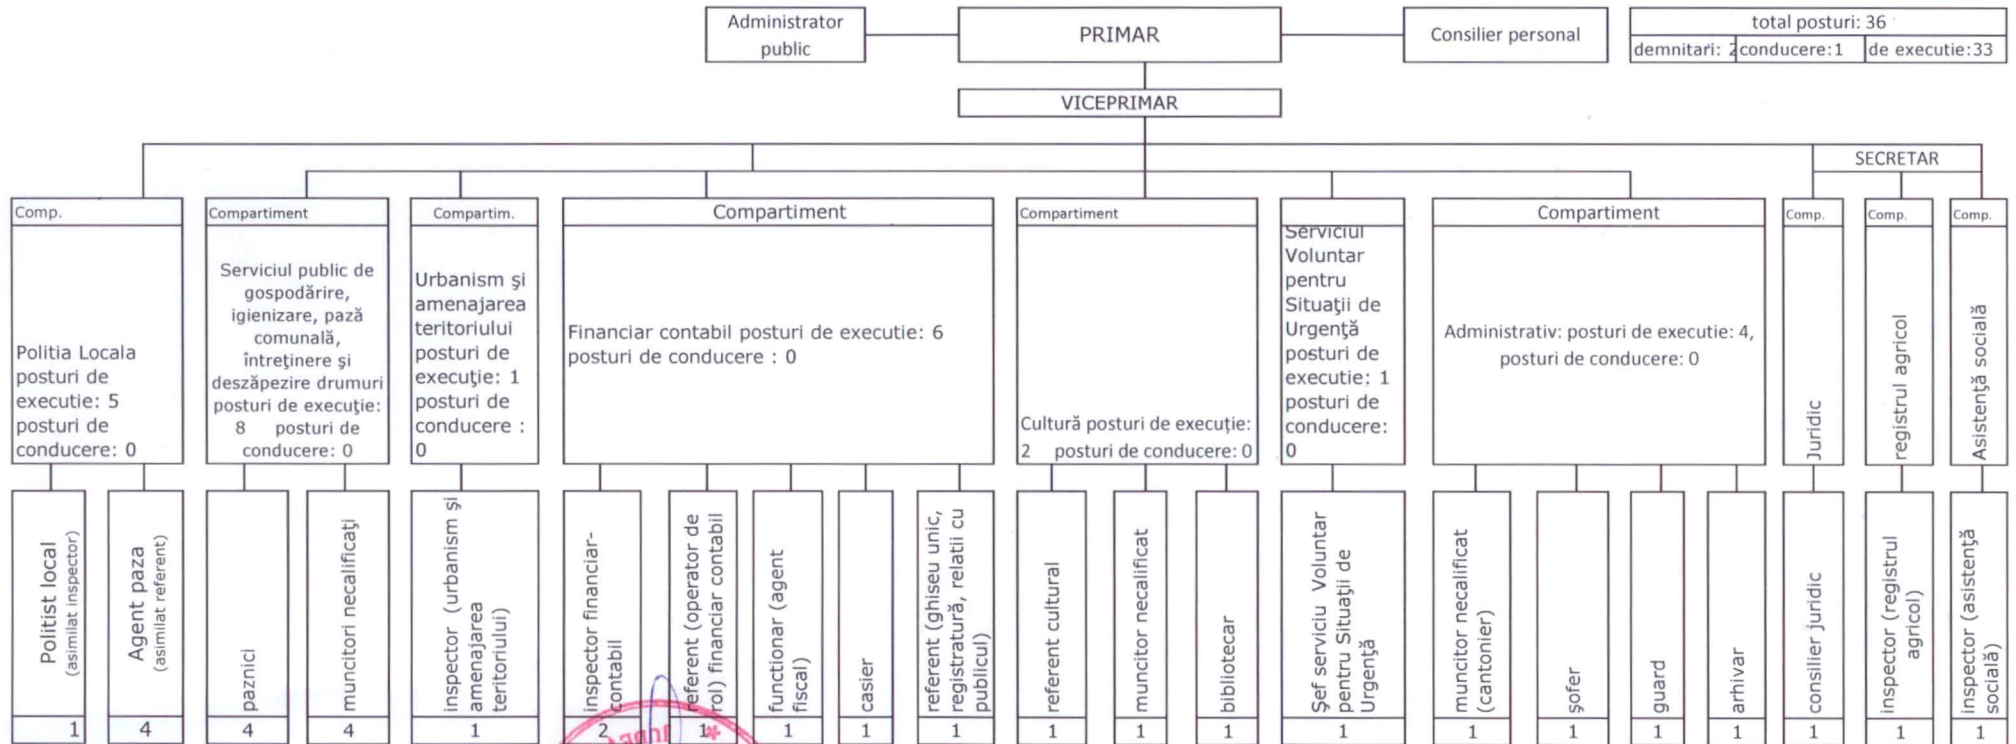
Administrator public

PRIMAR

Consilier personal

| total posturi: 36 | | |
|---|---|---|
| demnitari: 2 | conducere: 1 | de executie: 33 |

VICEPRIMAR

SECRETAR

Comp.
Politia Locala posturi de executie: 5 posturi de conducere: 0

Compartiment
Serviciul public de gospodărire, igienizare, pază comunală, întreţinere şi deszăpezire drumuri posturi de execuţie: 8 posturi de conducere: 0

Compartim.
Urbanism şi amenajarea teritoriului posturi de execuţie: 1 posturi de conducere : 0

Compartiment
Financiar contabil posturi de executie: 6 posturi de conducere : 0

Compartiment
Cultură posturi de execuție: 2 posturi de conducere: 0

Serviciul Voluntar pentru Situaţii de Urgenţă posturi de executie: 1 posturi de conducere: 0

Compartiment
Administrativ: posturi de executie: 4, posturi de conducere: 0

Comp.
Juridic

Comp.
registrul agricol

Comp.
Asistenţă socială

Politist local (asimilat inspector) 1
Agent paza (asimilat referent) 4
paznici 4
muncitori necalificaţi 4
inspector (urbanism şi amenajarea teritoriului) 1
inspector financiar-contabil 2
referent (operator de rol) financiar contabil 1
functionar (agent fiscal) 1
casier 1
referent (ghiseu unic, registratură, relatii cu publicul) 1
referent cultural 1
muncitor necalificat 1
bibliotecar 1
Şef serviciu Voluntar pentru Situaţii de Urgenţă 1
muncitor necalificat (cantonier) 1
şofer 1
guard 1
arhivar 1
consilier juridic 1
inspector (registrul agricol) 1
inspector (asistenţă socială) 1